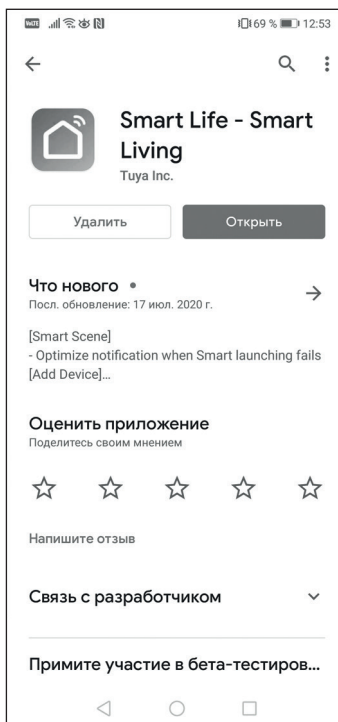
69 % 12:53

Smart Life - Smart Living
Tuya Inc.

Удалить
Открыть

Что нового •
Посл. обновление: 17 июл. 2020 г.

[Smart Scene]
- Optimize notification when Smart launching fails
[Add Device]...

Оценить приложение
Поделитесь своим мнением

Напишите отзыв

Связь с разработчиком

Примите участие в бета-тестиров...